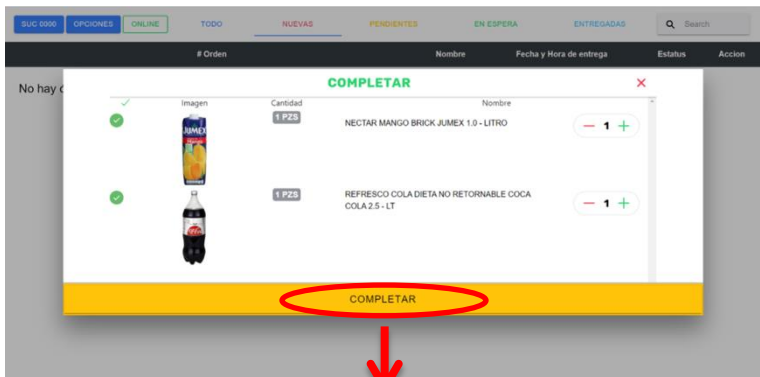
SUC 0000 OPCIONES ONLINE TODO NUEVAS PENDIENTES EN ESPERA ENTREGADAS Search

# Orden Nombre Fecha y Hora de entrega Estatus Accion

No hay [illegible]

COMPLETAR ×

| ✓ | Imagen | Cantidad | Nombre | |
|---|---|---|---|---|
| ✓ | | 1 PZS | NECTAR MANGO BRICK JUMEX 1.0 - LITRO | − 1 + |
| ✓ | | 1 PZS | REFRESCO COLA DIETA NO RETORNABLE COCA COLA 2.5 - LT | − 1 + |

JUMEX

COMPLETAR